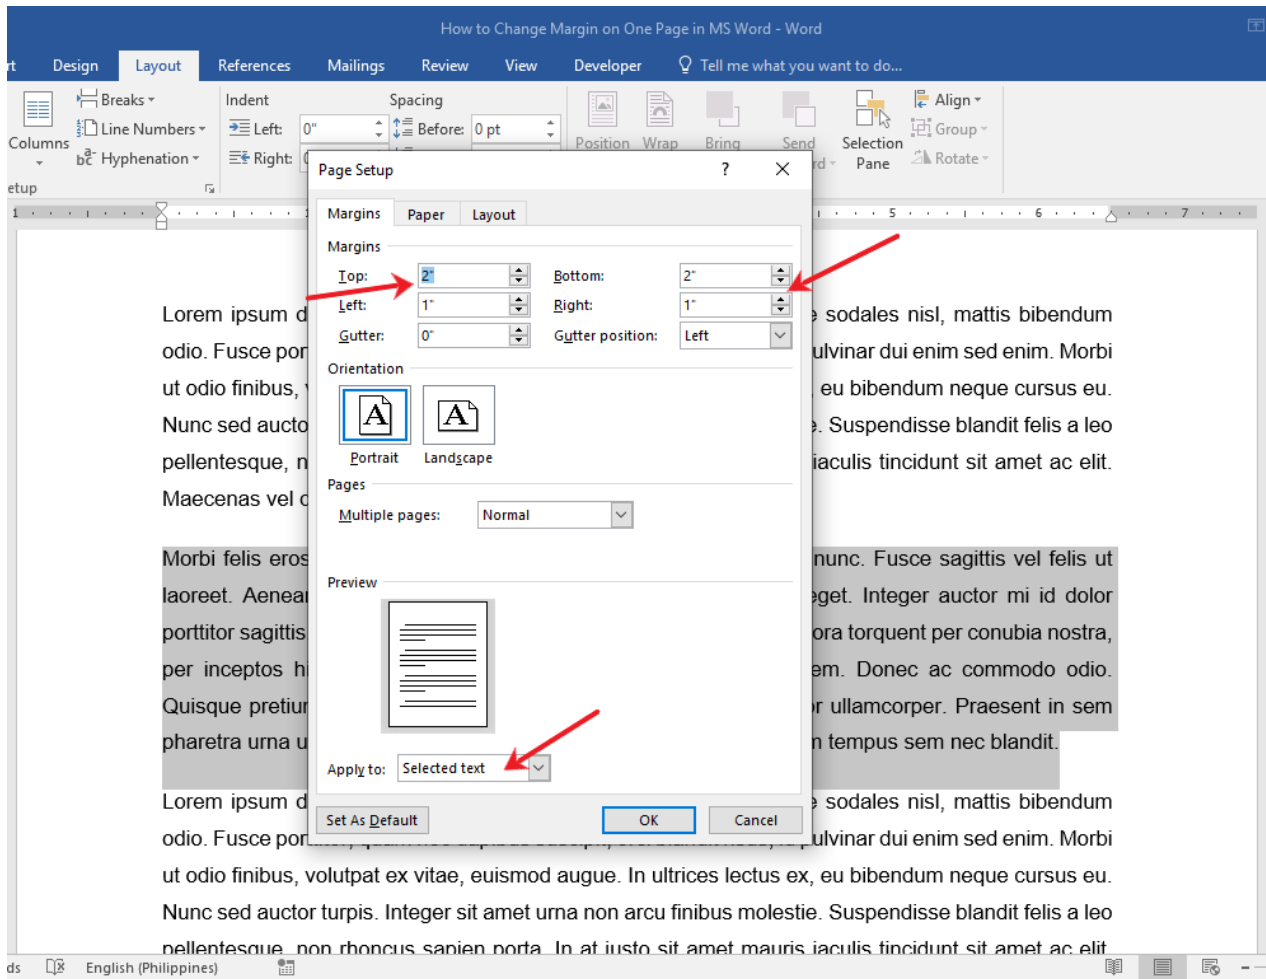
How to Change Margin on One Page in MS Word - Word

rt Design Layout References Mailings Review View Developer Tell me what you want to do...

Columns
Breaks
Line Numbers
Hyphenation
etup
Indent
Left: 0"
Right:
Spacing
Before: 0 pt
Position Wrap Bring Send Selection Pane Align Group Rotate

Page Setup ? ×

Margins Paper Layout

Margins
Top: 2" Bottom: 2"
Left: 1" Right: 1"
Gutter: 0" Gutter position: Left

Orientation
Portrait Landscape

Pages
Multiple pages: Normal

Preview

Apply to: Selected text

Set As Default OK Cancel

Lorem ipsum d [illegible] sodales nisl, mattis bibendum odio. Fusce por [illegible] ulvinar dui enim sed enim. Morbi ut odio finibus, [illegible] eu bibendum neque cursus eu. Nunc sed aucto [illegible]. Suspendisse blandit felis a leo pellentesque, n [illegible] iaculis tincidunt sit amet ac elit. Maecenas vel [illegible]

Morbi felis eros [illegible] nunc. Fusce sagittis vel felis ut laoreet. Aenea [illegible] eget. Integer auctor mi id dolor porttitor sagittis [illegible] ora torquent per conubia nostra, per inceptos h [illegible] em. Donec ac commodo odio. Quisque pretiu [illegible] r ullamcorper. Praesent in sem pharetra urna u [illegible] n tempus sem nec blandit.

Lorem ipsum d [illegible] sodales nisl, mattis bibendum odio. Fusce por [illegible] ulvinar dui enim sed enim. Morbi ut odio finibus, volutpat ex vitae, euismod augue. In ultrices lectus ex, eu bibendum neque cursus eu. Nunc sed auctor turpis. Integer sit amet urna non arcu finibus molestie. Suspendisse blandit felis a leo pellentesque, non rhoncus sapien porta. In at iusto sit amet mauris iaculis tincidunt sit amet ac elit.

ds English (Philippines)